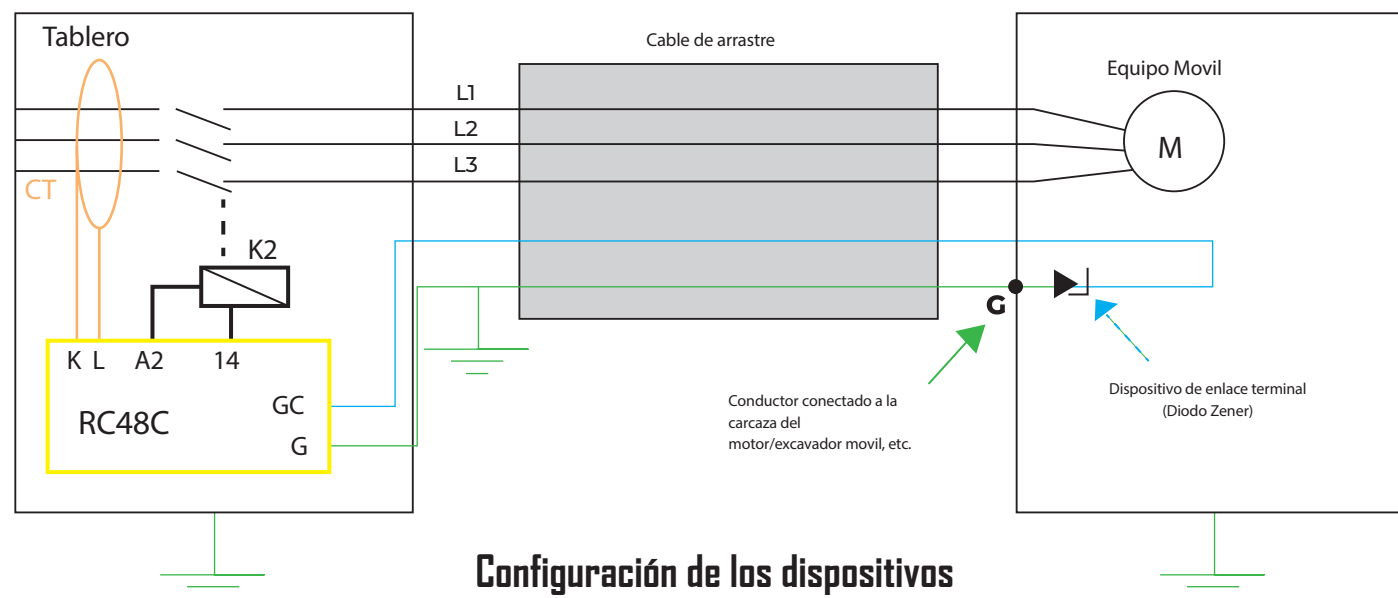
Tablero

Cable de arrastre

Equipo Movil

L1

L2

L3

M

CT

K2

G

K L A2 14

RC48C

GC

G

Conductor conectado a la carcaza del motor/excavador movil, etc.

Dispositivo de enlace terminal (Diodo Zener)

Configuración de los dispositivos